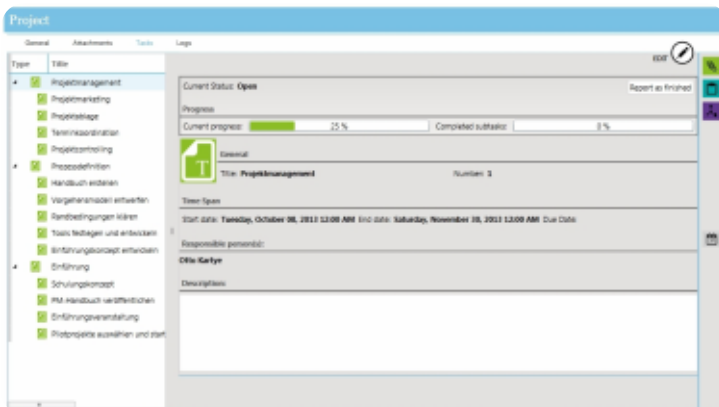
Project

General Attachments Tasks Logs

Type Title

Projektmanagement
Projektmarketing
Projektablage
Terminkoordination
Projektcontrolling
Prozessdefinition
Handbuch erstellen
Vorgehensmodell entwerfen
Randbedingungen klären
Tools festlegen und entwickeln
Einführungskonzept entwickeln
Einführung
Schulungskonzept
PM-Handbuch veröffentlichen
Einführungsveranstaltung
Pilotprojekte auswählen und start

EDIT

Current Status: Open

Report as finished

Progress

Current progress: 25 %

Completed subtasks: 0 %

General

Title: Projektmanagement

Number: 1

Time Span

Start date: Tuesday, October 08, 2013 12:00 AM End date: Saturday, November 30, 2013 12:00 AM Due Date:

Responsible person(s):

Otto Kartye

Description: